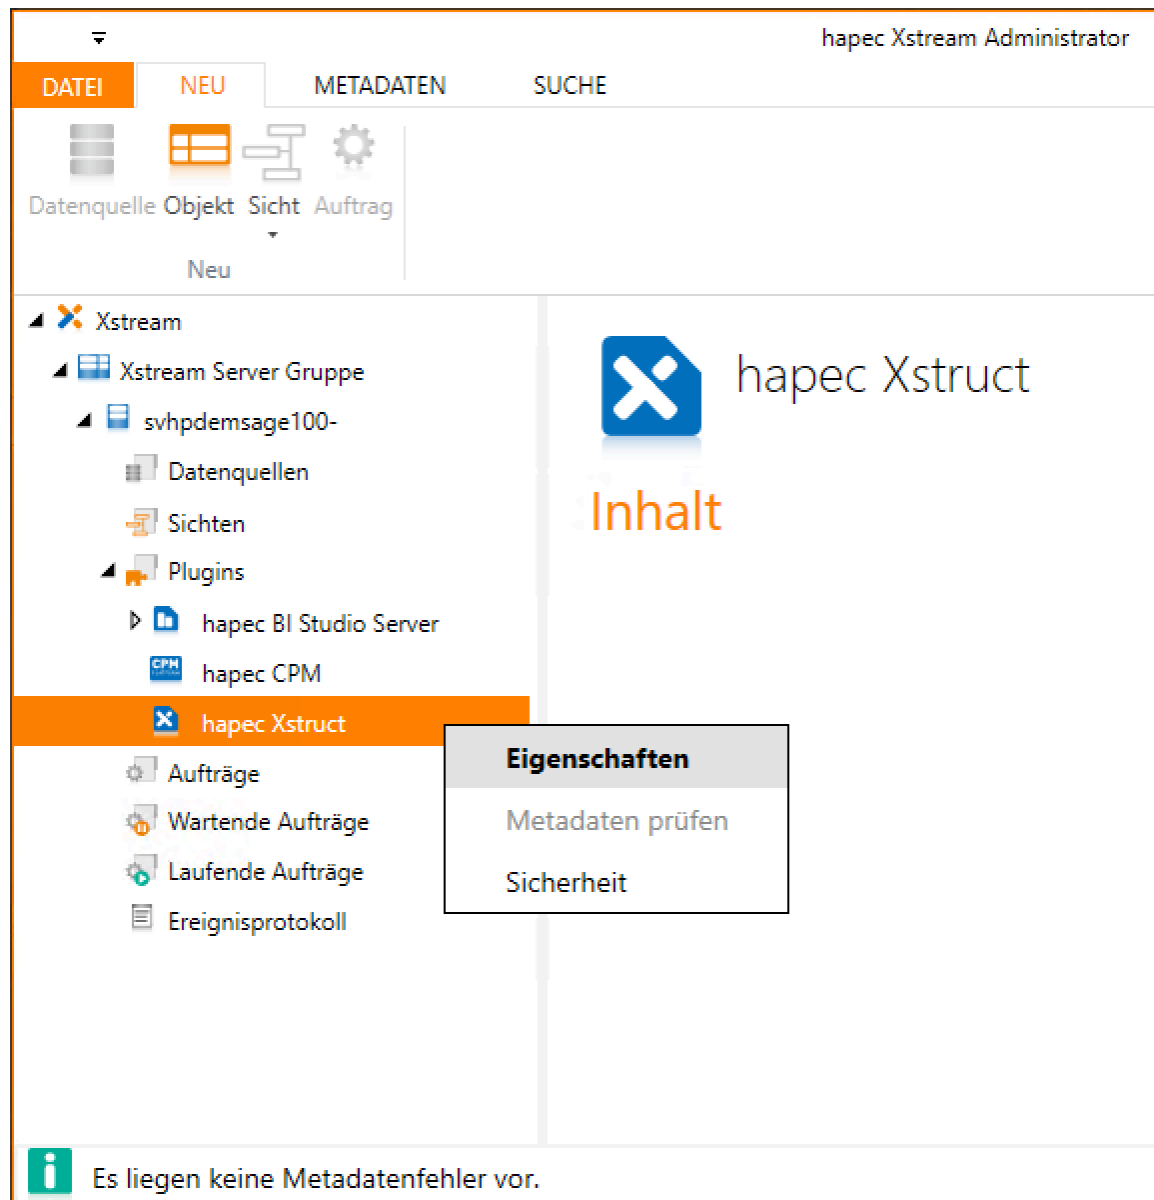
hapec Xstream Administrator

DATEI NEU METADATEN SUCHE

Datenquelle Objekt Sicht Auftrag

Neu

Xstream
Xstream Server Gruppe
svhpdemsage100-
Datenquellen
Sichten
Plugins
hapec BI Studio Server
CPM
hapec CPM
hapec Xstruct
Aufträge
Wartende Aufträge
Laufende Aufträge
Ereignisprotokoll

Eigenschaften
Metadaten prüfen
Sicherheit

hapec Xstruct

Inhalt

Es liegen keine Metadatenfehler vor.